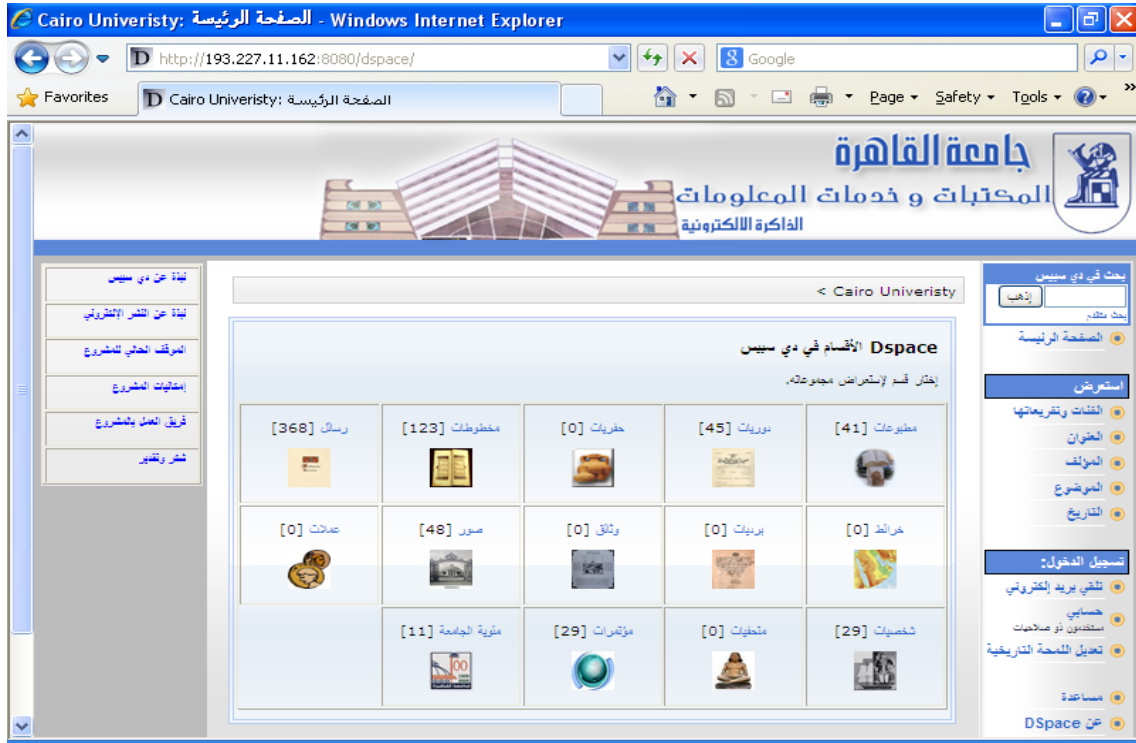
Cairo Univeristy: الصفحة الرئيسة - Windows Internet Explorer

http://193.227.11.162:8080/dspace/

Google

Favorites

Cairo Univeristy: الصفحة الرئيسة

Page ▾ Safety ▾ Tools ▾

جامعة القاهرة
المكتبات و خدمات المعلومات
الذاكرة الالكترونية

نبذة عن دي سبيس
نبذة عن النشر الإلكتروني
الموقف الحالي للمشروع
إمكانيات المشروع
فريق العمل بالمشروع
شكر وتقدير

< Cairo Univeristy

Dspace الأقسام في دي سبيس

إختار قسم لإستعراض مجموعاته.

| مطبوعات [41] | دوريات [45] | حفريات [0] | مخطوطات [123] | رسائل [368] |
|---|---|---|---|---|
| خرائط [0] | برديات [0] | وثائق [0] | صور [48] | عملات [0] |
| شخصيات [29] | متحفيات [0] | مؤتمرات [29] | مئوية الجامعة [11] | |

بحث في دي سبيس
إذهب
بحث متقدم
الصفحة الرئيسة

استعرض
الفئات وتفريعاتها
العنوان
المؤلف
الموضوع
التاريخ

تسجيل الدخول:
تلقي بريد إلكتروني
حسابي
مستخدمون ذو صلاحيات
تعديل اللمحة التاريخية

مساعدة
عن DSpace